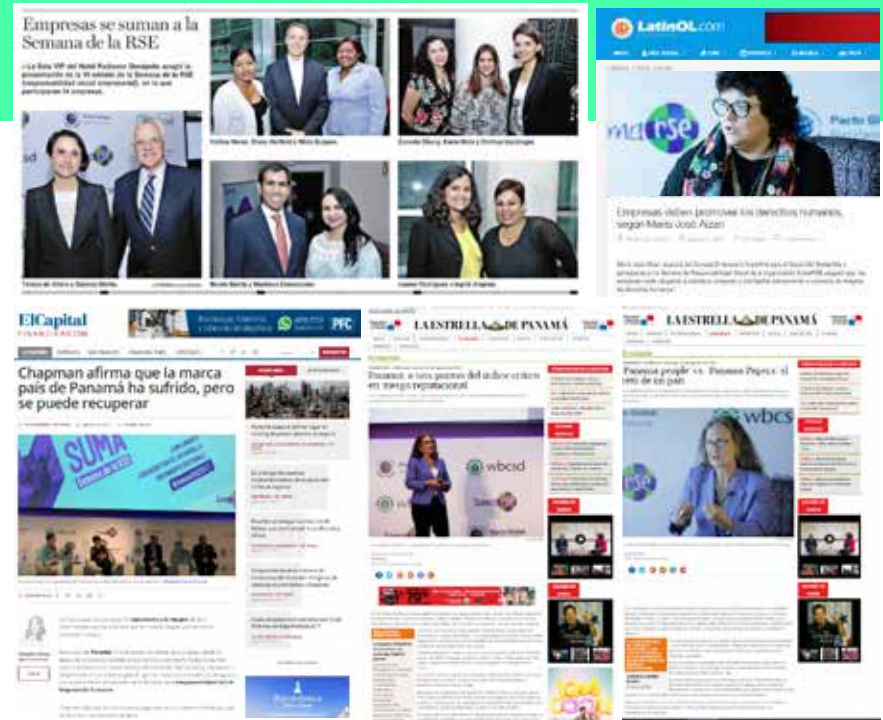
Empresas se suman a la Semana de la RSE

La Sala VIP del Hotel Radisson Decapolis acogió la presentación de la VI edición de la Semana de la RSE (responsabilidad social empresarial), en la que participarán 14 empresas.

LatinOL.com

Empresas deben promover los derechos humanos, según María José Alzari

ElCapital FINANCIERO

Chapman afirma que la marca país de Panamá ha sufrido, pero se puede recuperar

SUMA

LA ESTRELLA DE PANAMÁ

wbcsd

LA ESTRELLA DE PANAMÁ

'Panama people' vs. 'Panama Papers': el reto de un país

wbcs